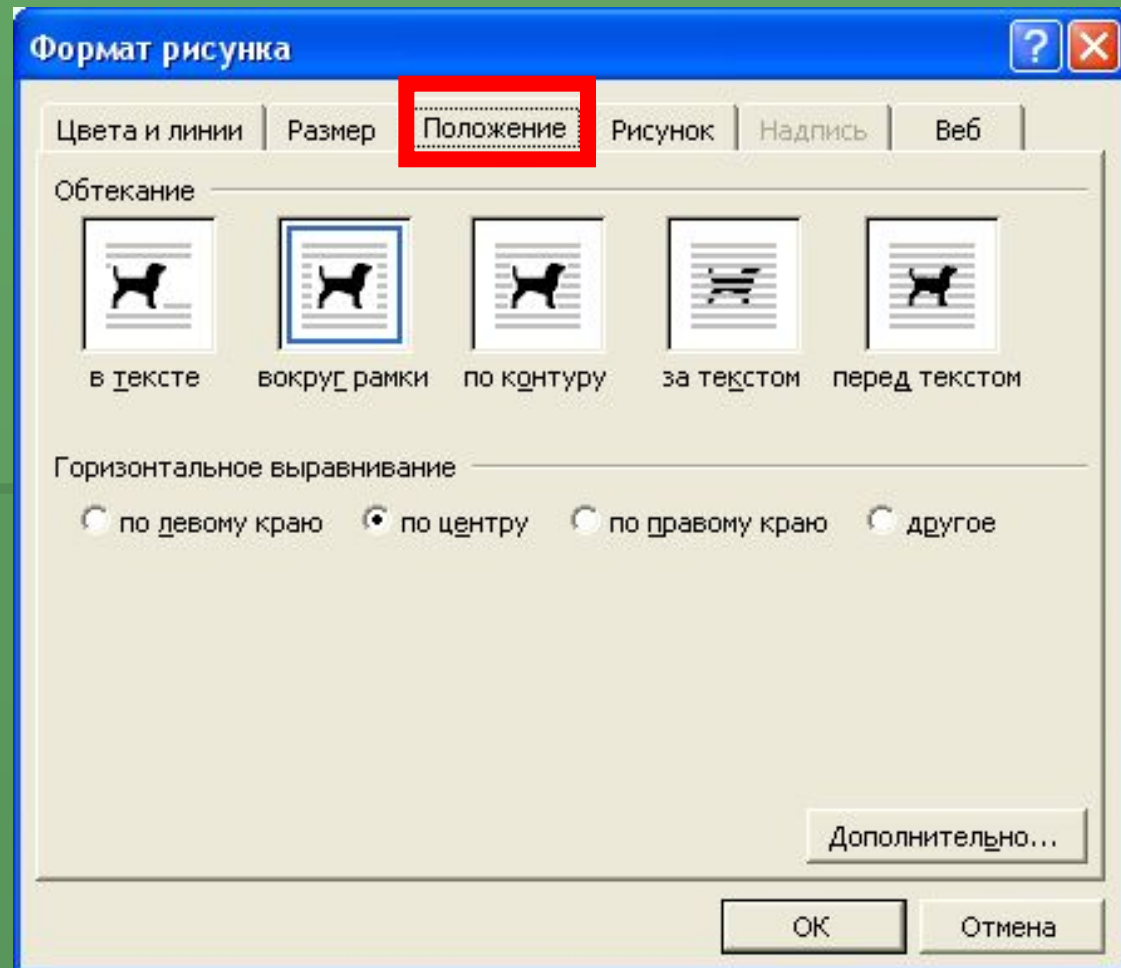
Формат рисунка

Цвета и линии | Размер | Положение | Рисунок | Надпись | Веб

Обтекание

в тексте
вокруг рамки
по контуру
за текстом
перед текстом

Горизонтальное выравнивание

по левому краю
по центру
по правому краю
другое

Дополнительно...

ОК
Отмена